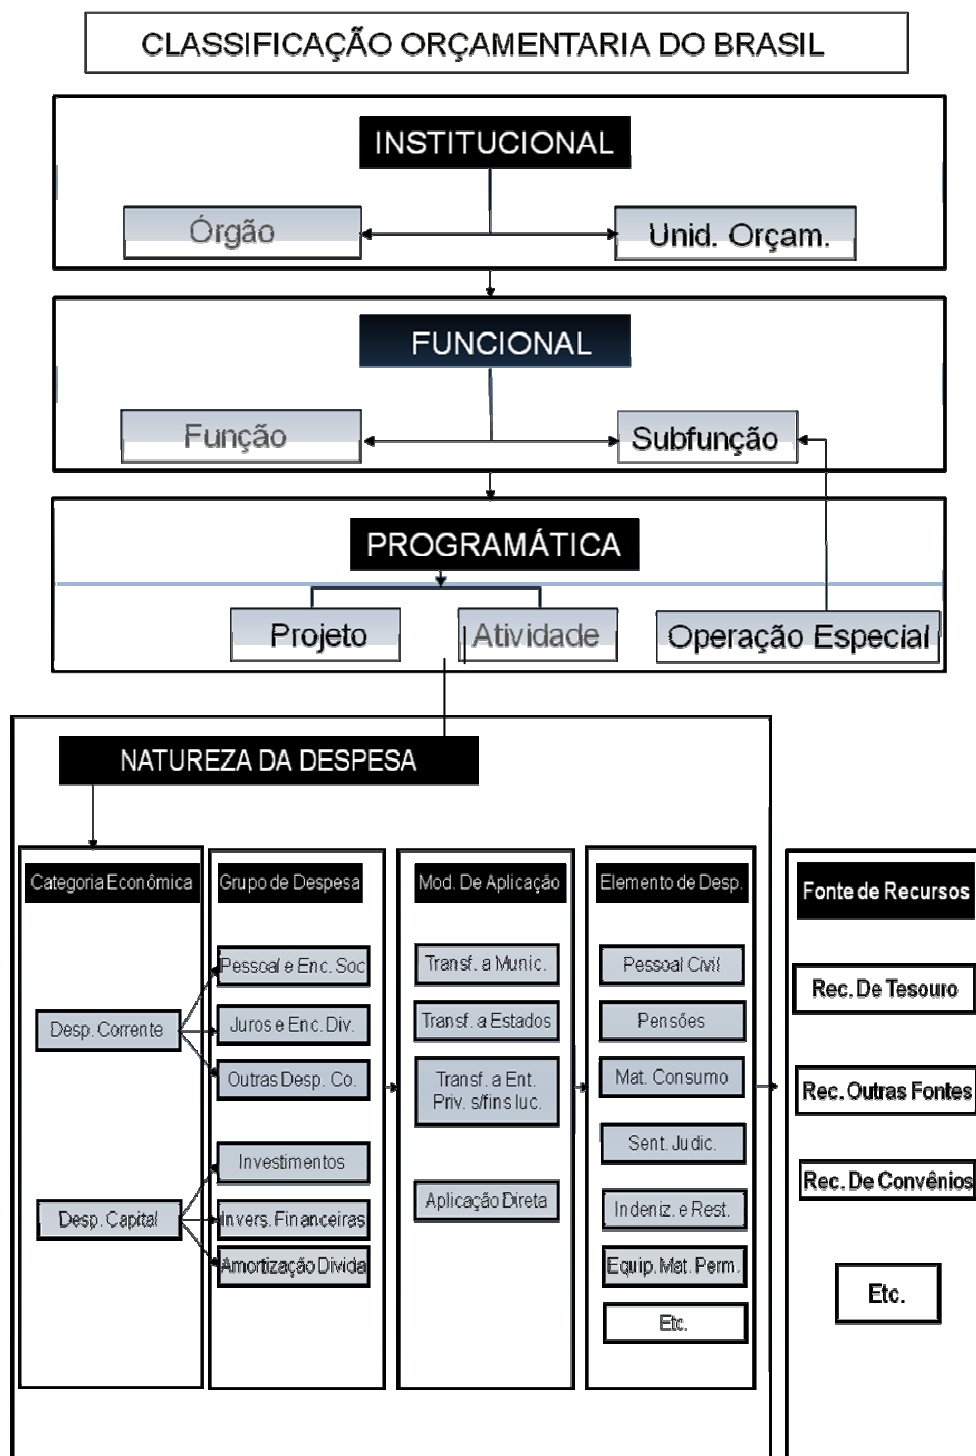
CLASSIFICAÇÃO ORÇAMENTARIA DO BRASIL

INSTITUCIONAL

Órgão

Unid. Orçam.

FUNCIONAL

Função

Subfunção

PROGRAMÁTICA

Projeto

Atividade

Operação Especial

NATUREZA DA DESPESA

Categoria Econômica

Desp. Corrente

Desp. Capital

Grupo de Despesa

Pessoal e Enc. Soc

Juros e Enc. Div.

Outras Desp. Co.

Investimentos

Invers. Financeiras

Amortização Dívida

Mod. De Aplicação

Transf. a Munic.

Transf. a Estados

Transf. a Ent. Priv. s/fins luc.

Aplicação Direta

Elemento de Desp.

Pessoal Civil

Pensões

Mat. Consumo

Sent. Judic.

Indeniz. e Rest.

Equip. Mat. Perm.

Etc.

Fonte de Recursos

Rec. De Tesouro

Rec. Outras Fontes

Rec. De Convênios

Etc.